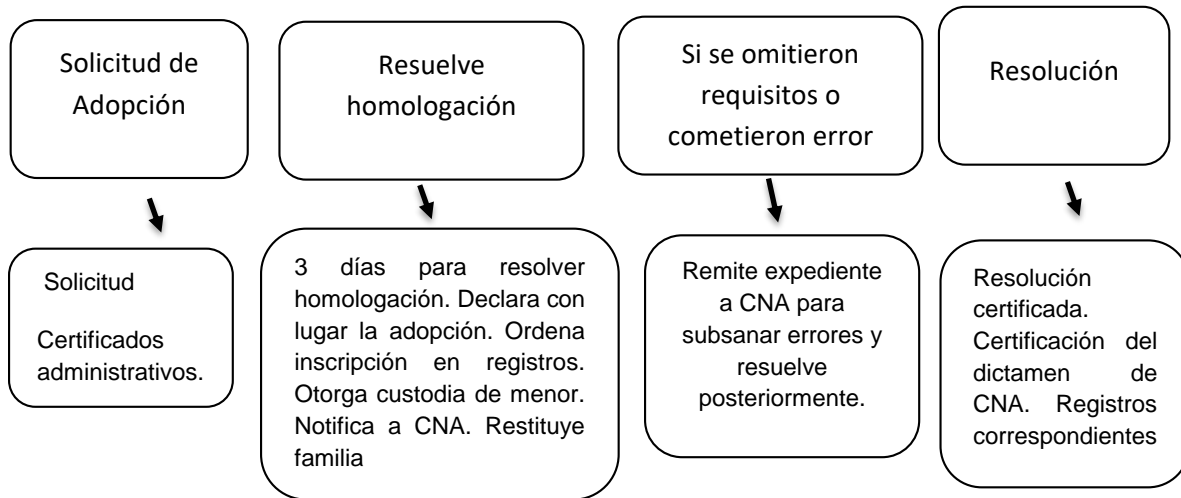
Solicitud de Adopción

Solicitud

Certificados administrativos.

Resuelve homologación

3 días para resolver homologación. Declara con lugar la adopción. Ordena inscripción en registros. Otorga custodia de menor. Notifica a CNA. Restituye familia

Si se omitieron requisitos o cometieron error

Remite expediente a CNA para subsanar errores y resuelve posteriormente.

Resolución

Resolución certificada. Certificación del dictamen de CNA. Registros correspondientes